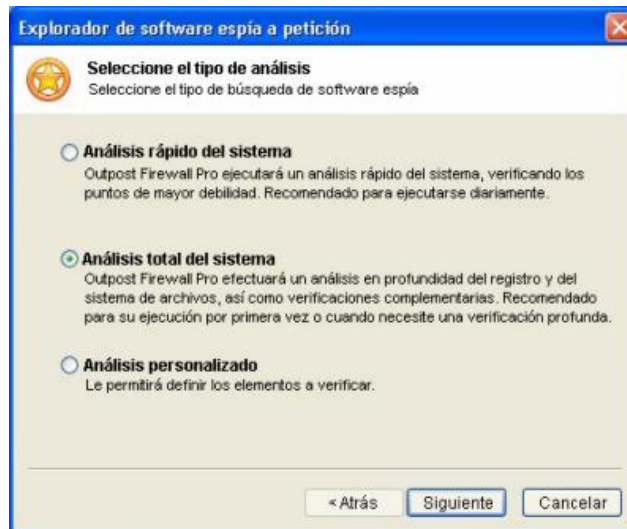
Explorador de software espía a petición

Seleccione el tipo de análisis
Seleccione el tipo de búsqueda de software espía

Análisis rápido del sistema
Outpost Firewall Pro ejecutará un análisis rápido del sistema, verificando los puntos de mayor debilidad. Recomendado para ejecutarse diariamente.

Análisis total del sistema
Outpost Firewall Pro efectuará un análisis en profundidad del registro y del sistema de archivos, así como verificaciones complementarias. Recomendado para su ejecución por primera vez o cuando necesite una verificación profunda.

Análisis personalizado
Le permitirá definir los elementos a verificar.

< Atrás Siguiente Cancelar